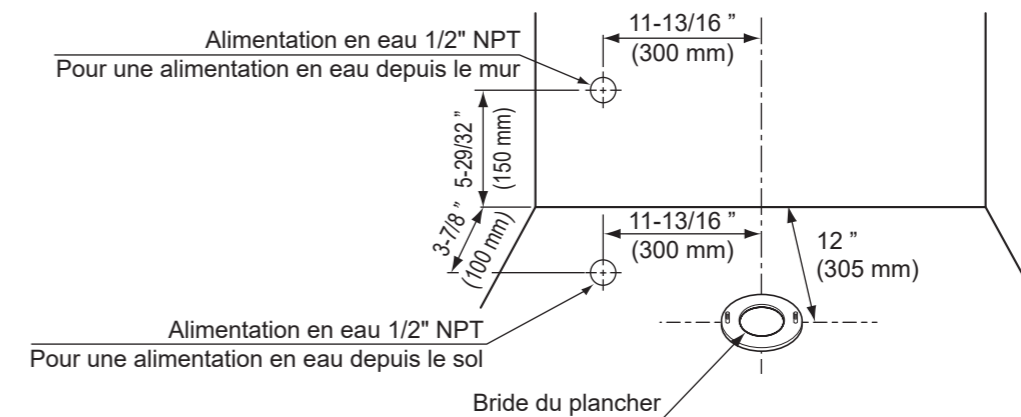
Alimentation en eau 1/2" NPT
Pour une alimentation en eau depuis le mur

11-13/16 "
(300 mm)

5-29/32 "
(150 mm)

3-7/8 "
(100 mm)

11-13/16 "
(300 mm)

12 "
(305 mm)

Alimentation en eau 1/2" NPT
Pour une alimentation en eau depuis le sol

Bride du plancher